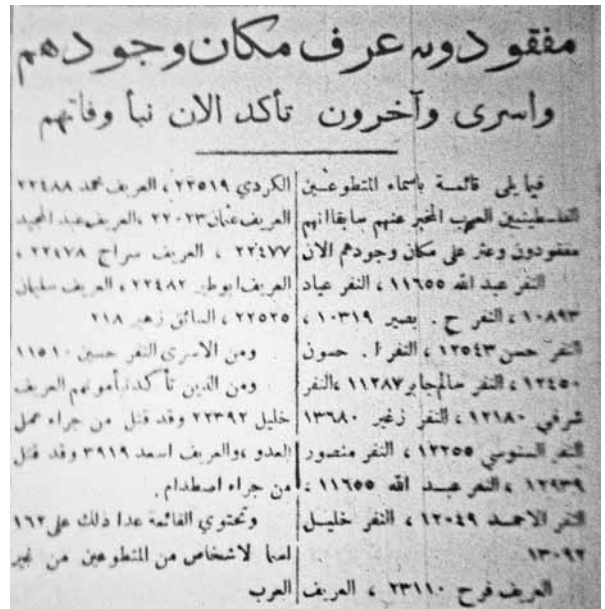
مفقودون عرف مكان وجودهم
واسرى وآخرون تأكد الآن نبأ وفاتهم

فيما يلي قائمة باسماء المتطوعين الفلسطينيين العرب الخبر عنهم سابقا انهم مفقودون وعثر على مكان وجودهم الان النفر عبد الله ١١٦٥٥ ، النفر عباد ١٠٨٩٣ ، النفر ح. بصير ١٠٣١٩ ، النفر حسن ١٢٥٤٣ ، النفر ا. حسون ١٢٤٥٠ ، النفر سالم جابر ١١٢٨٧ ، النفر شرقي ١٢١٨٠ ، النفر زغير ١٣٦٨٠ ، النفر السنوسي ١٢٢٥٥ ، النفر منصور ١٢٢٣٩ ، النفر عبد الله ١١٦٥٥ ، النفر الاحمد ١٢٠٤٩ ، النفر خليل ١٣٠٩٢ ، العريف فرح ٢٣١١٠ ، العريف الكردي ٢٣٥١٩ ، العريف محمد ٢٢٤٨٨ ، العريف عثمان ٢٢٠٢٣ ، العريف عبد الحميد ٢٢٤٧٧ ، العريف سراج ٢٢٤٧٨ ، العريف ابو طير ٢٢٤٨٢ ، العريف سليمان ٢٢٥٢٥ ، السائق زهير ٢١٨

ومن الاسرى النفر حسين ١١٥١٠

ومن الذين تأكد أمر موتهم العريف خليل ٢٢٣٩٢ وقد قتل من جراء عمل العدو ، والعريف اسعد ٣٩١٩ وقد قتل من جراء اصطدام .

وتحتوي القائمة عدا ذلك على ١٦٢ اسما لاشخاص من المتطوعين من غير العرب